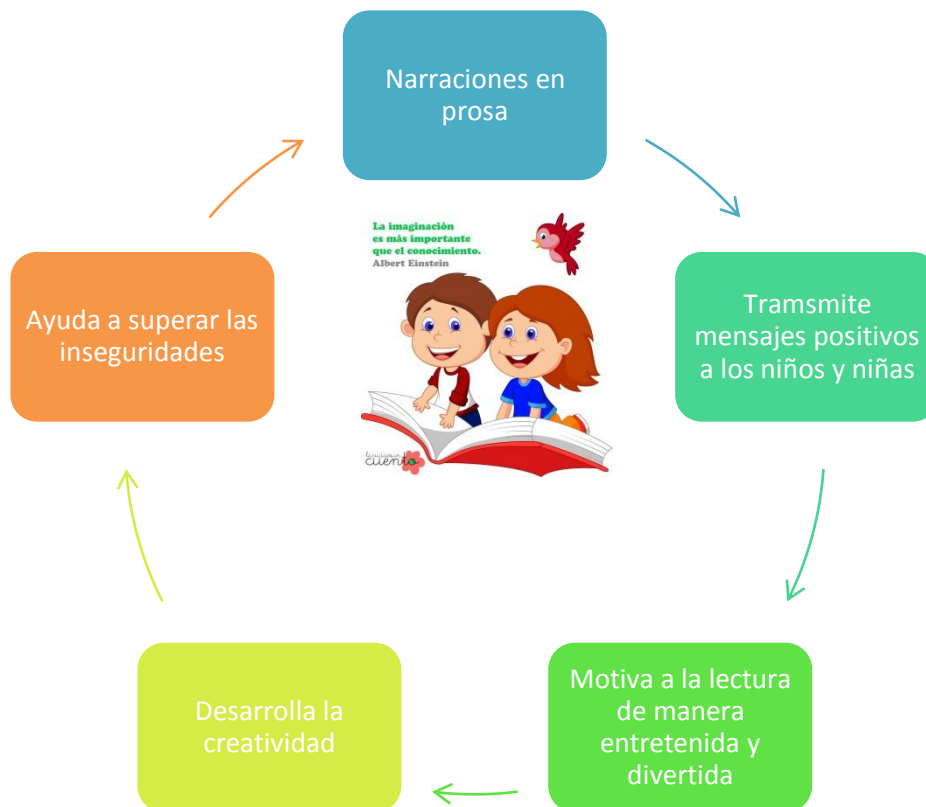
Narraciones en prosa

Tramsmite mensajes positivos a los niños y niñas

Motiva a la lectura de manera entretenida y divertida

Desarrolla la creatividad

Ayuda a superar las inseguridades

La imaginación es más importante que el conocimiento.
Albert Einstein

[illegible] cuento